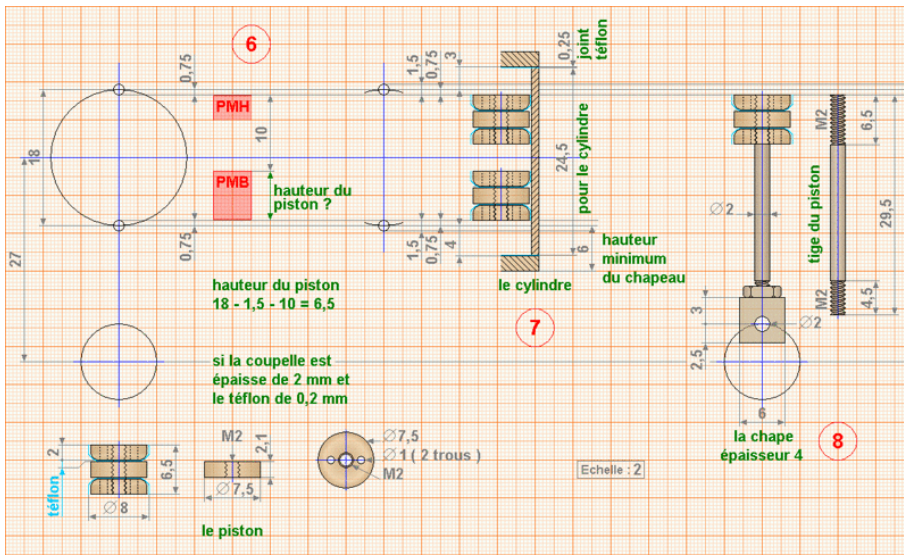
6

0,75

PMH

10

18

PMB

hauteur du piston ?

0,75

27

1,5
0,75
3

1,5
0,75
4

0,25
joint téflon

pour le cylindre

24,5

6

hauteur minimum du chapeau

le cylindre

hauteur du piston
18 - 1,5 - 10 = 6,5

7

si la coupelle est épaisse de 2 mm et le téflon de 0,2 mm

M2
6,5

$\varnothing$2

tige du piston

29,5

M2
4,5

3

$\varnothing$2

2,5

6

la chape
épaisseur 4

8

2

6,5

téflon

$\varnothing$8

M2
2,1
$\varnothing$7,5

le piston

$\varnothing$7,5
$\varnothing$1 ( 2 trous )
M2

Echelle : 2